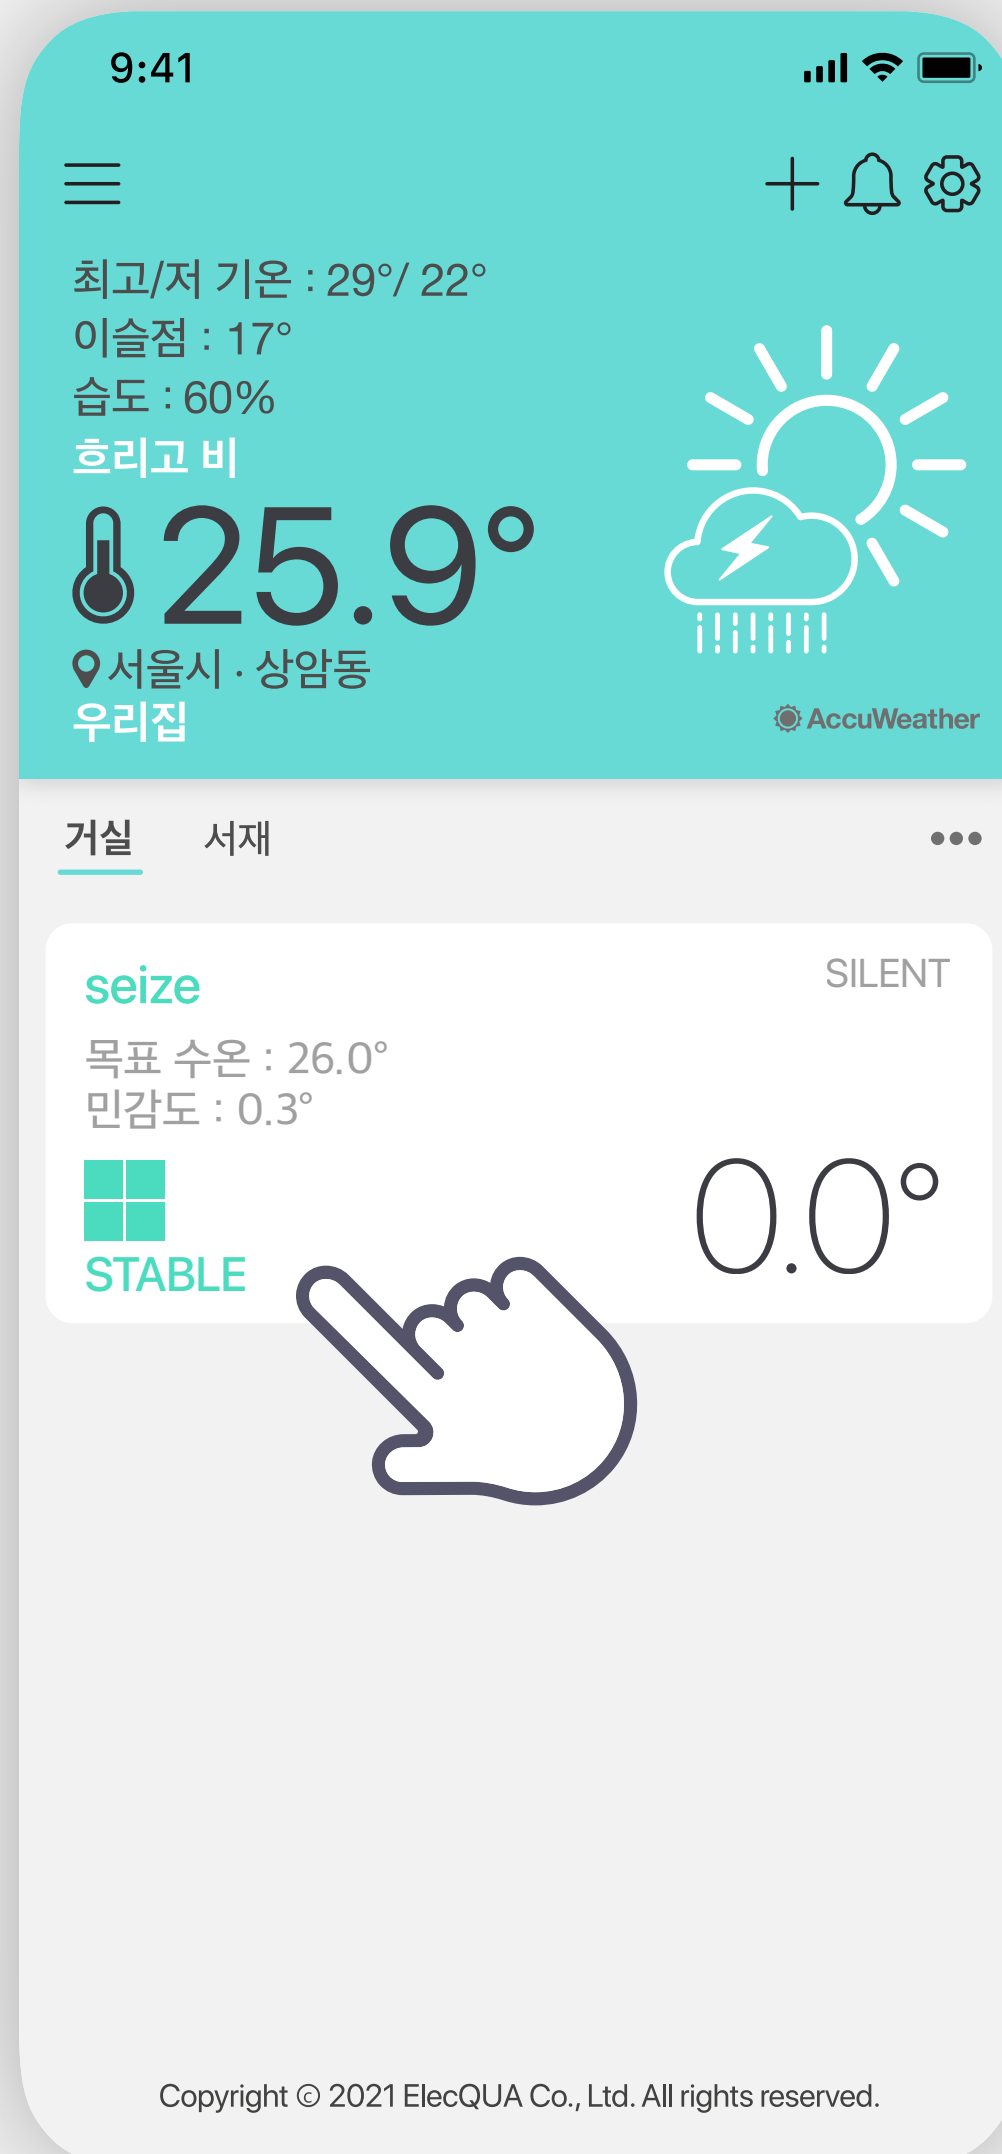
9:41

최고/저 기온 : 29°/ 22°
이슬점 : 17°
습도 : 60%
흐리고 비

25.9°

서울시 · 상암동
우리집

AccuWeather

거실 서재

seize
SILENT
목표 수온 : 26.0°
민감도 : 0.3°
STABLE
0.0°

Copyright © 2021 ElecQUA Co., Ltd. All rights reserved.